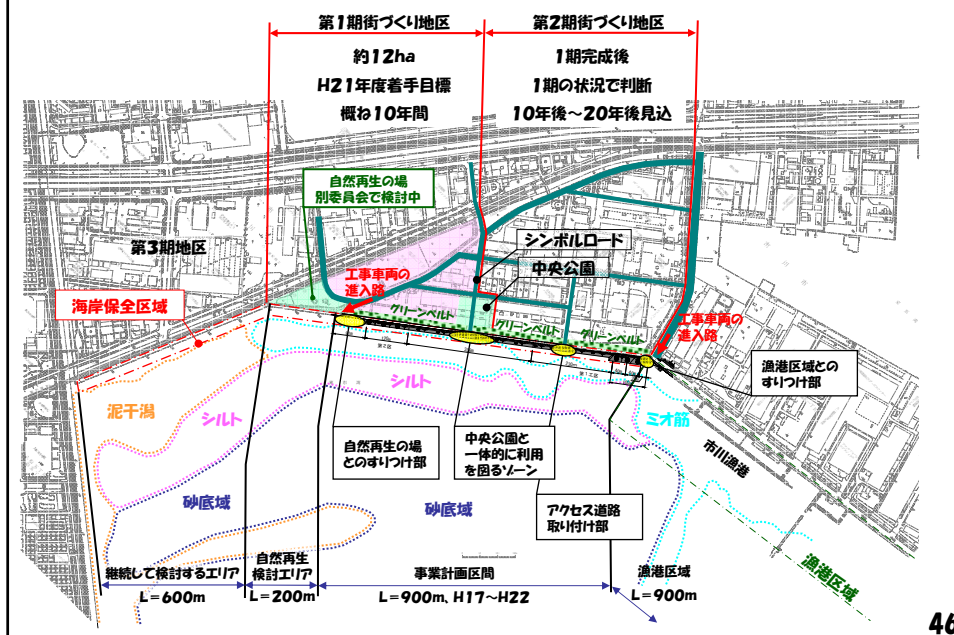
第1期街づくり地区

約12ha

H21年度着手目標

概ね10年間

第2期街づくり地区

1期完成後

1期の状況で判断

10年後～20年後見込

自然再生の場
別委員会で検討中

第3期地区

シンボルロード

中央公園

工事車両の
進入路

海岸保全区域

グリーンベルト

グリーンベルト

グリーンベルト

工事車両の
進入路

漁港区域との
すりつけ部

泥干潟

シルト

シルト

ミオ筋

市川漁港

自然再生の場
とのすりつけ部

中央公園と
一体的に利用
を図るゾーン

砂底域

砂底域

アクセス道路
取り付け部

漁港区域

継続して検討するエリア

L＝600m

自然再生
検討エリア

L＝200m

事業計画区間

L＝900m、H17～H22

漁港区域

L＝900m

漁港区域

46